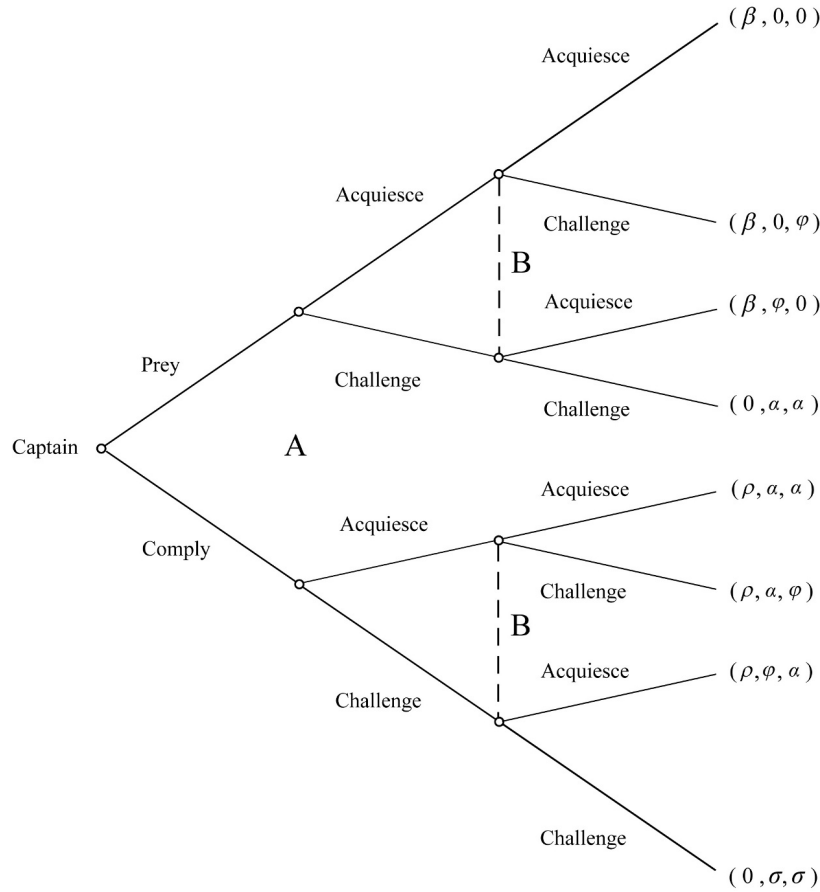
$(\beta, 0, 0)$

Acquiesce

Acquiesce

Challenge

$(\beta, 0, \varphi)$

B

Acquiesce

$(\beta, \varphi, 0)$

Prey

Challenge

Challenge

$(0, \alpha, \alpha)$

Captain

A

Acquiesce

$(\rho, \alpha, \alpha)$

Acquiesce

Comply

Challenge

$(\rho, \alpha, \varphi)$

B

Acquiesce

$(\rho, \varphi, \alpha)$

Challenge

Challenge

$(0, \sigma, \sigma)$